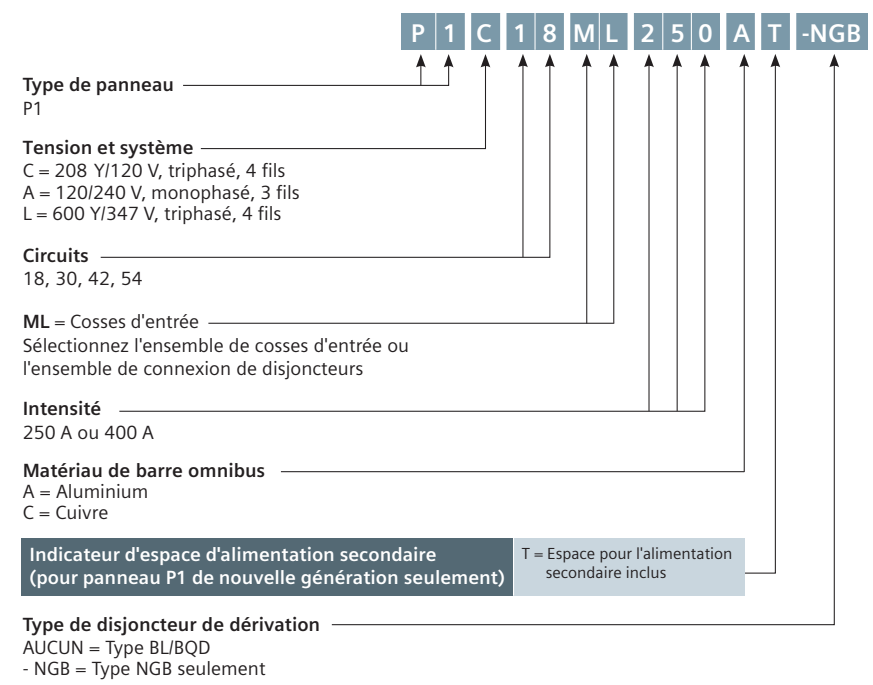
P 1 C 1 8 M L 2 5 0 A T -NGB

**Type de panneau**
P1

**Tension et système**
C = 208 Y/120 V, triphasé, 4 fils
A = 120/240 V, monophasé, 3 fils
L = 600 Y/347 V, triphasé, 4 fils

**Circuits**
18, 30, 42, 54

**ML** = Cosses d'entrée
Sélectionnez l'ensemble de cosses d'entrée ou l'ensemble de connexion de disjoncteurs

**Intensité**
250 A ou 400 A

**Matériau de barre omnibus**
A = Aluminium
C = Cuivre

**Indicateur d'espace d'alimentation secondaire (pour panneau P1 de nouvelle génération seulement)**
T = Espace pour l'alimentation secondaire inclus

**Type de disjoncteur de dérivation**
AUCUN = Type BL/BQD
- NGB = Type NGB seulement